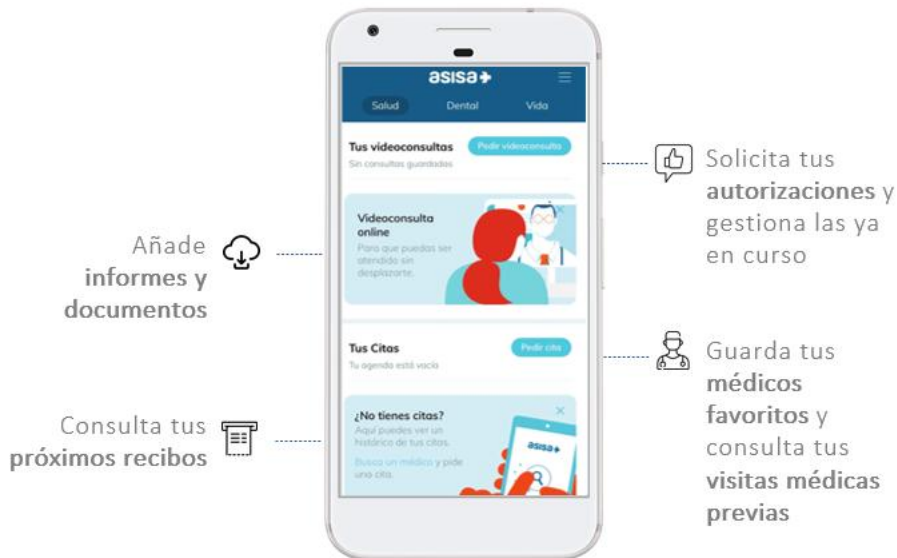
Añade **informes y documentos**

Consulta tus **próximos recibos**

asisa

Salud Dental Vida

Tus videoconsultas
Sin consultas guardadas
Pedir videoconsulta

Videoconsulta online
Para que puedas ser atendido sin desplazarte

Tus Citas
Tu agenda está vacía
Pedir cita

¿No tienes citas?
Aquí puedes ver un histórico de tus citas.
Busca un médico y pide una cita.

asisa

Solicita tus **autorizaciones** y gestiona las ya en curso

Guarda tus **médicos favoritos** y consulta tus **visitas médicas previas**